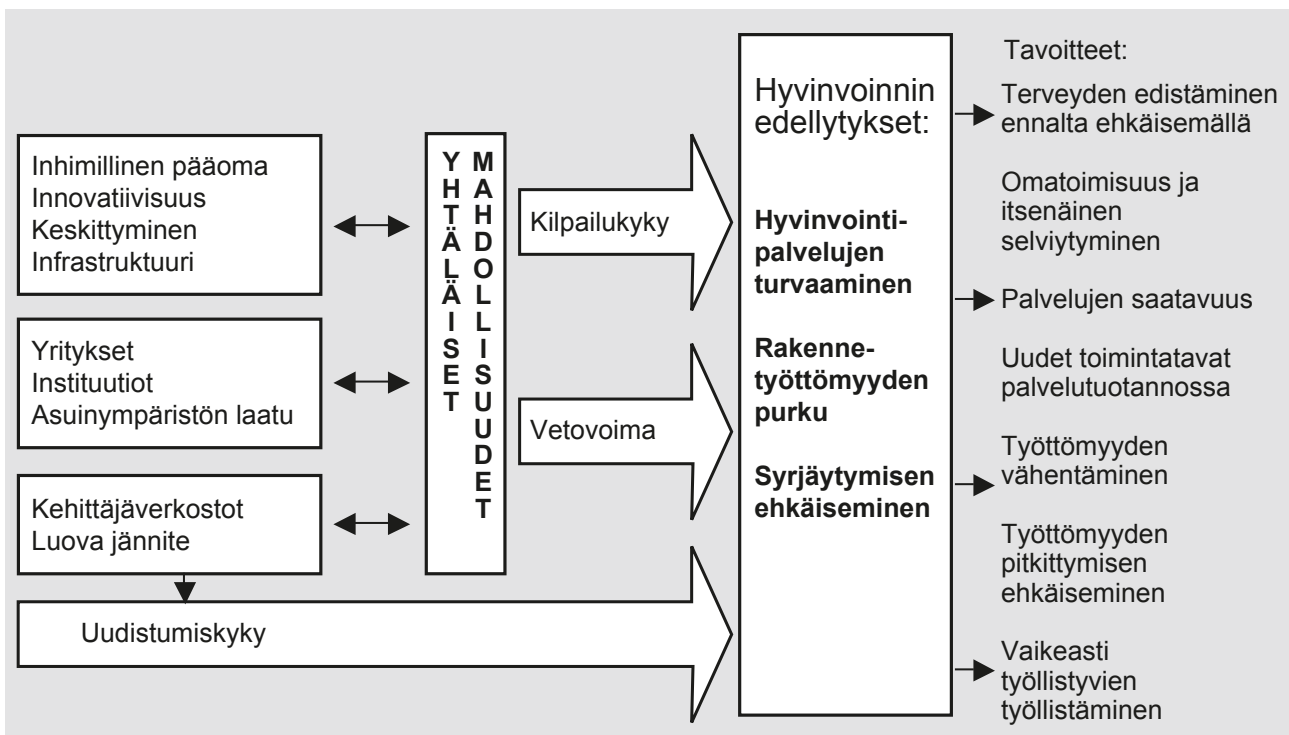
Inhimillinen pääoma
Innovatiivisuus
Keskittyminen
Infrastruktuuri

Yritykset
Instituutiot
Asuinympäristön laatu

Kehittäjäverkostot
Luova jännite

YHTÄLÄISET MAHDOLLISUUDET

Kilpailukyky

Vetovoima

Uudistumiskyky

Hyvinvoinnin edellytykset:

Hyvinvointipalvelujen turvaaminen

Rakennetyöttömyyden purku

Syrjäytymisen ehkäiseminen

Tavoitteet:

Terveyden edistäminen ennalta ehkäisemällä

Omatoimisuus ja itsenäinen selviytyminen

Palvelujen saatavuus

Uudet toimintatavat palvelutuotannossa

Työttömyyden vähentäminen

Työttömyyden pitkittymisen ehkäiseminen

Vaikeasti työllistyvien työllistäminen